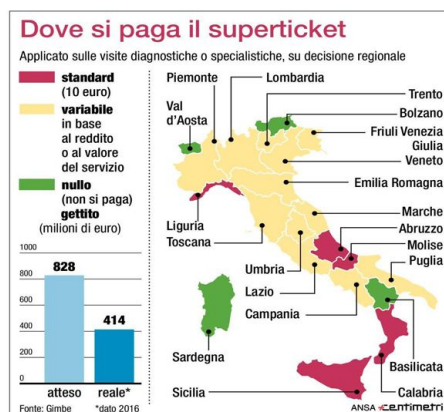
Dove si paga il superticket

Applicato sulle visite diagnostiche o specialistiche, su decisione regionale

standard (10 euro)

variabile in base al reddito o al valore del servizio

nullo (non si paga)

gettito (milioni di euro)

| | atteso | reale* |
|---|---|---|
| | 828 | 414 |

1000
800
600
400
200
0

Fonte: Gimbe *dato 2016

Piemonte
Lombardia
Trento
Val d'Aosta
Bolzano
Friuli Venezia Giulia
Veneto
Emilia Romagna
Liguria
Toscana
Marche
Abruzzo
Molise
Umbria
Puglia
Lazio
Campania
Sardegna
Basilicata
Sicilia
Calabria

ANSA Centimetri